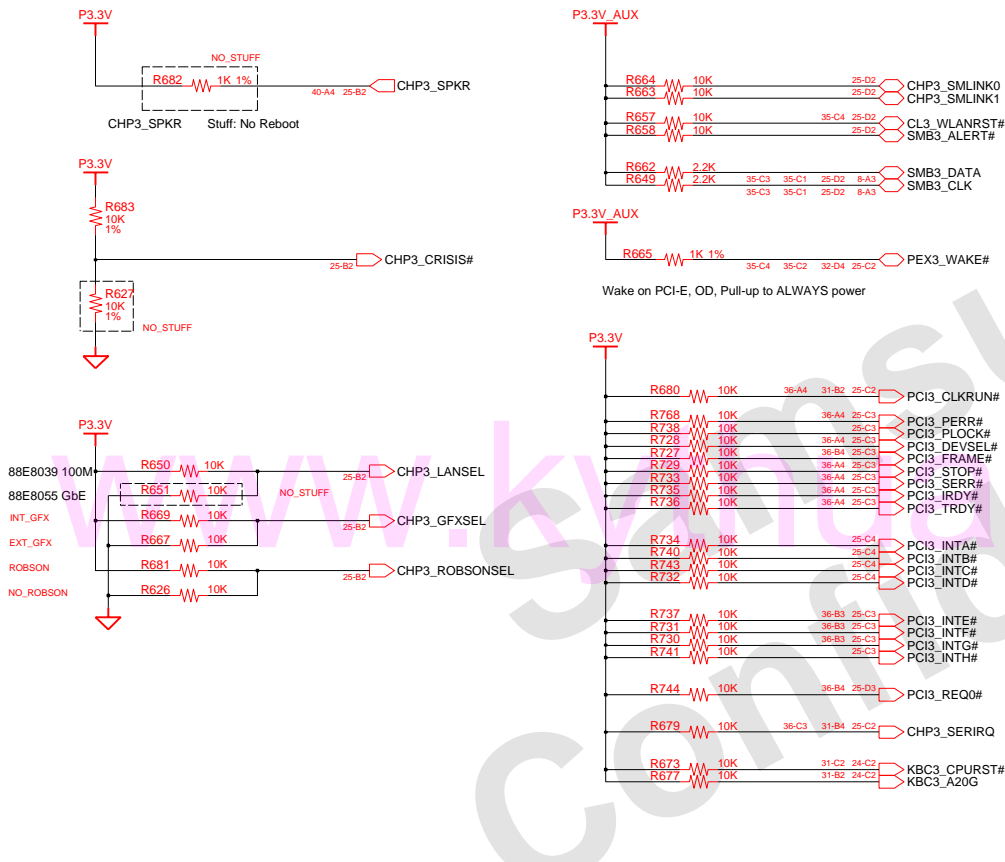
P3.3V

NO_STUFF

R682 1K 1%

40-A4 25-B2 CHP3_SPKR

CHP3_SPKR Stuff: No Reboot

P3.3V

R683 10K 1%

25-B2 CHP3_CRISIS#

R627 10K 1%

NO_STUFF

P3.3V

88E8039 100M

88E8055 GbE

R650 10K

R651 10K

NO_STUFF

25-B2 CHP3_LANSEL

INT_GFX

R669 10K

EXT_GFX

R667 10K

25-B2 CHP3_GFXSEL

ROBSON

R681 10K

NO_ROBSON

R626 10K

25-B2 CHP3_ROBSONSEL

P3.3V_AUX

R664 10K 25-D2 CHP3_SMLINK0

R663 10K 25-D2 CHP3_SMLINK1

R657 10K 35-C4 25-D2 CL3_WLANRST#

R658 10K 25-D2 SMB3_ALERT#

R662 2.2K 35-C3 35-C1 25-D2 8-A3 SMB3_DATA

R649 2.2K 35-C3 35-C1 25-D2 8-A3 SMB3_CLK

P3.3V_AUX

R665 1K 1% 35-C4 35-C2 32-D4 25-C2 PEX3_WAKE#

Wake on PCI-E, OD, Pull-up to ALWAYS power

P3.3V

R680 10K 36-A4 31-B2 25-C2 PCI3_CLKRUN#

R768 10K 36-A4 25-C3 PCI3_PERR#

R738 10K 25-C3 PCI3_PLOCK#

R728 10K 36-A4 25-C3 PCI3_DEVSEL#

R727 10K 36-B4 25-C3 PCI3_FRAME#

R729 10K 36-A4 25-C3 PCI3_STOP#

R733 10K 36-A4 25-C3 PCI3_SERR#

R735 10K 36-A4 25-C3 PCI3_IRDY#

R736 10K 36-A4 25-C3 PCI3_TRDY#

R734 10K 25-C4 PCI3_INTA#

R740 10K 25-C4 PCI3_INTB#

R743 10K 25-C4 PCI3_INTC#

R732 10K 25-C4 PCI3_INTD#

R737 10K 36-B3 25-C3 PCI3_INTE#

R731 10K 36-B3 25-C3 PCI3_INTF#

R730 10K 36-B3 25-C3 PCI3_INTG#

R741 10K 25-C3 PCI3_INTH#

R744 10K 36-B4 25-D3 PCI3_REQ0#

R679 10K 36-C3 31-B4 25-C2 CHP3_SERIRQ

R673 10K 31-C2 24-C2 KBC3_CPURST#

R677 10K 31-B2 24-C2 KBC3_A20G

www.kyan

Samsung Confidential